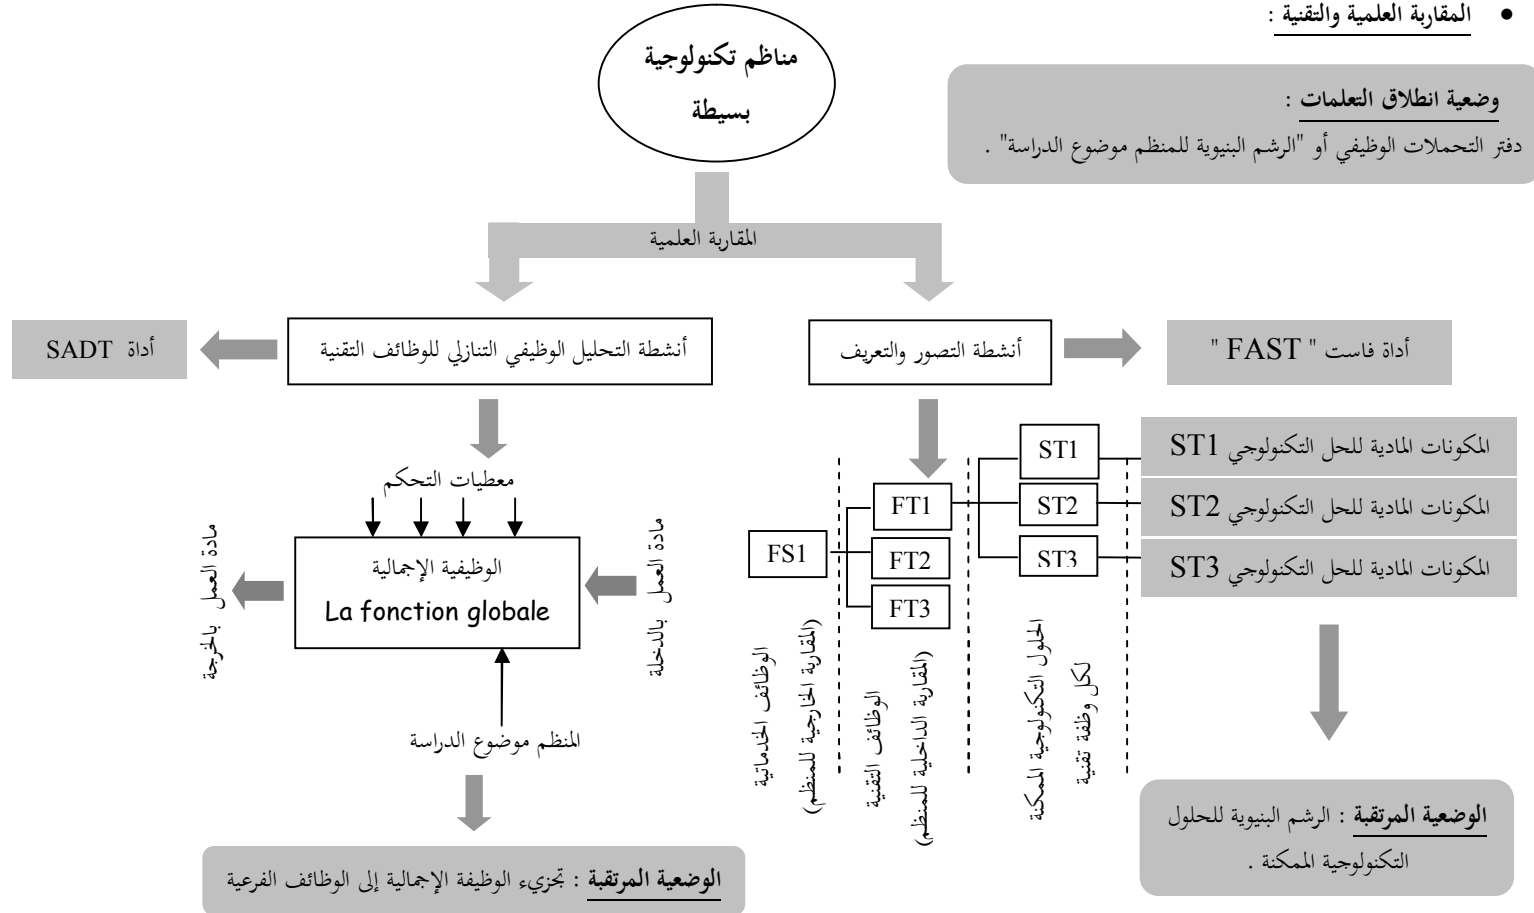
• المقاربة العلمية والتقنية :

مناظم تكنولوجية بسيطة

وضعية انطلاق التعلمات :
دفتر التحملات الوظيفي أو "الرشم البنيوية للمنظم موضوع الدراسة" .

المقاربة العلمية

أداة SADT

أنشطة التحليل الوظيفي التنازلي للوظائف التقنية

أنشطة التصور والتعريف

أداة فاست " FAST "

معطيات التحكم

مادة العمل بالخرجة

الوظيفية الإجمالية
La fonction globale

مادة العمل بالدخلة

المنظم موضوع الدراسة

الوضعية المرتقبة : تجزيء الوظيفة الإجمالية إلى الوظائف الفرعية

FS1

FT1

FT2

FT3

ST1

ST2

ST3

المكونات المادية للحل التكنولوجي ST1

المكونات المادية للحل التكنولوجي ST2

المكونات المادية للحل التكنولوجي ST3

الوظائف الخدماتية (المقاربة الخارجية للمنظم)

الوظائف التقنية (المقاربة الداخلية للمنظم)

الحلول التكنولوجية الممكنة لكل وظفة تقنية

الوضعية المرتقبة : الرشم البنيوية للحلول التكنولوجية الممكنة .